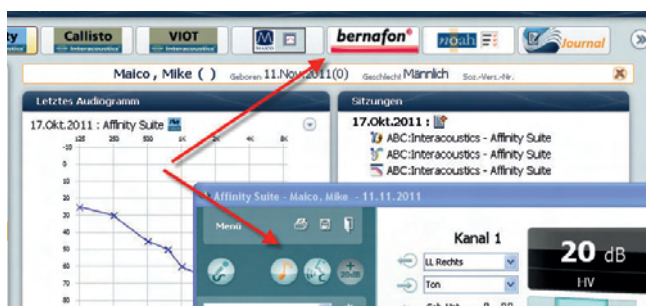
ty Callisto Interacoustics VIOT Interacoustics bernafon noah Journal

Maico , Mike ( ) Geboren 11.Nov.2011(0) Geschlecht Männlich Soz.-Vers.-Nr.

Letztes Audiogramm

17.Okt.2011 : Affinity Suite

125 250 500 1K 2K 4K 8K

-10 0 10 20 30 40 50 60 70 80

Sitzungen

17.Okt.2011 :

ABC:Interacoustics - Affinity Suite
ABC:Interacoustics - Affinity Suite
ABC:Interacoustics - Affinity Suite

Affinity Suite - Maico, Mike - 11.11.2011

Menü

Kanal 1

LL Rechts

Ton

20 dB

HV